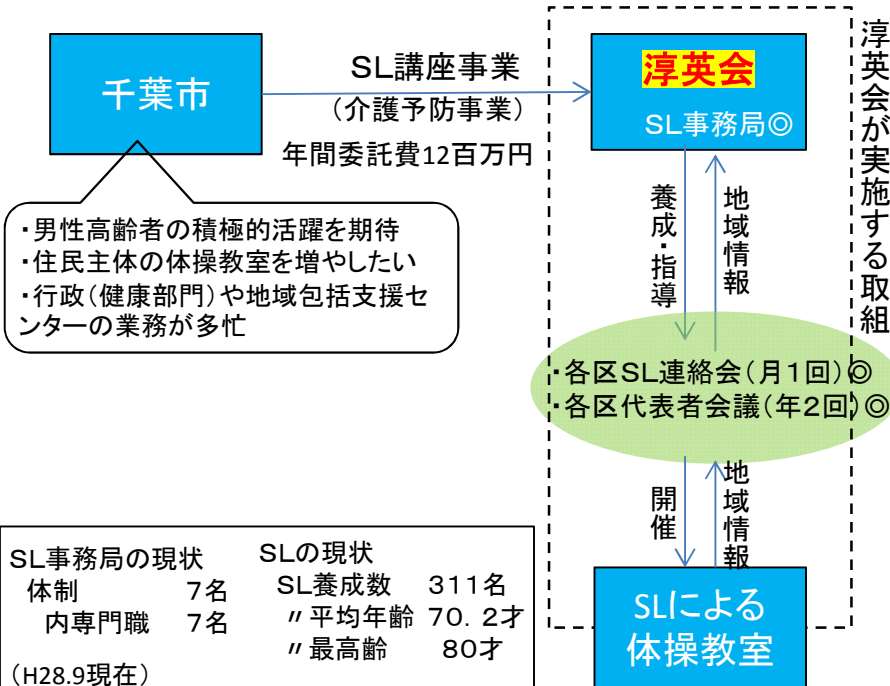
千葉市

SL講座事業
（介護予防事業）
年間委託費12百万円

淳英会
SL事務局◎

淳英会が実施する取組

・男性高齢者の積極的活躍を期待
・住民主体の体操教室を増やしたい
・行政（健康部門）や地域包括支援センターの業務が多忙

養成・指導

地域情報

・各区SL連絡会（月１回）◎
・各区代表者会議（年２回）◎

開催

地域情報

SLによる体操教室

SL事務局の現状
体制　7名
内専門職　7名

SLの現状
SL養成数　311名
〃平均年齢　70．2才
〃最高齢　80才

（H28.9現在）